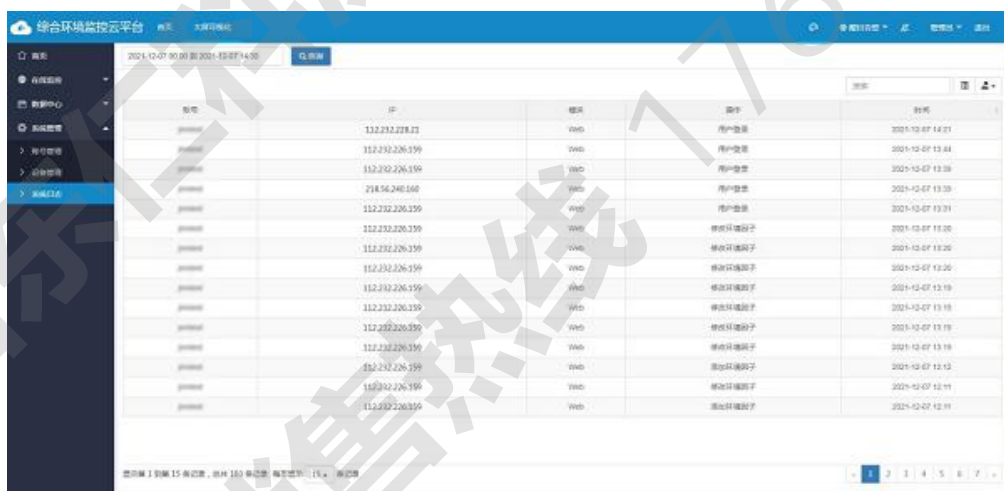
综合环境监控云平台 首页 大屏可视化

首页
在线监测
数据中心
系统管理
账号管理
设备管理
系统日志

2021-12-07 00:00 至 2021-12-07 14:50 Q 查询

搜索

| 账号 | IP | 模块 | 操作 | 时间 |
|---|---|---|---|---|
| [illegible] | 112.232.228.21 | Web | 用户登录 | 2021-12-07 14:21 |
| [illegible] | 112.232.226.159 | Web | 用户登录 | 2021-12-07 13:44 |
| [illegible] | 112.232.226.159 | Web | 用户登录 | 2021-12-07 13:39 |
| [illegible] | 218.56.240.160 | Web | 用户登录 | 2021-12-07 13:39 |
| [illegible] | 112.232.226.159 | Web | 用户登录 | 2021-12-07 13:31 |
| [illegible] | 112.232.226.159 | Web | 修改环境因子 | 2021-12-07 13:20 |
| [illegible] | 112.232.226.159 | Web | 修改环境因子 | 2021-12-07 13:20 |
| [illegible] | 112.232.226.159 | Web | 修改环境因子 | 2021-12-07 13:20 |
| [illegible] | 112.232.226.159 | Web | 修改环境因子 | 2021-12-07 13:19 |
| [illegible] | 112.232.226.159 | Web | 修改环境因子 | 2021-12-07 13:19 |
| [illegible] | 112.232.226.159 | Web | 修改环境因子 | 2021-12-07 13:19 |
| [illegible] | 112.232.226.159 | Web | 修改环境因子 | 2021-12-07 13:19 |
| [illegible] | 112.232.226.159 | Web | 添加环境因子 | 2021-12-07 12:12 |
| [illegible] | 112.232.226.159 | Web | 添加环境因子 | 2021-12-07 12:11 |
| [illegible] | 112.232.226.159 | Web | 添加环境因子 | 2021-12-07 12:11 |

显示第 1 到第 15 条记录，总共 103 条记录 每页显示 15 条记录

‹ 1 2 3 4 5 6 7 ›